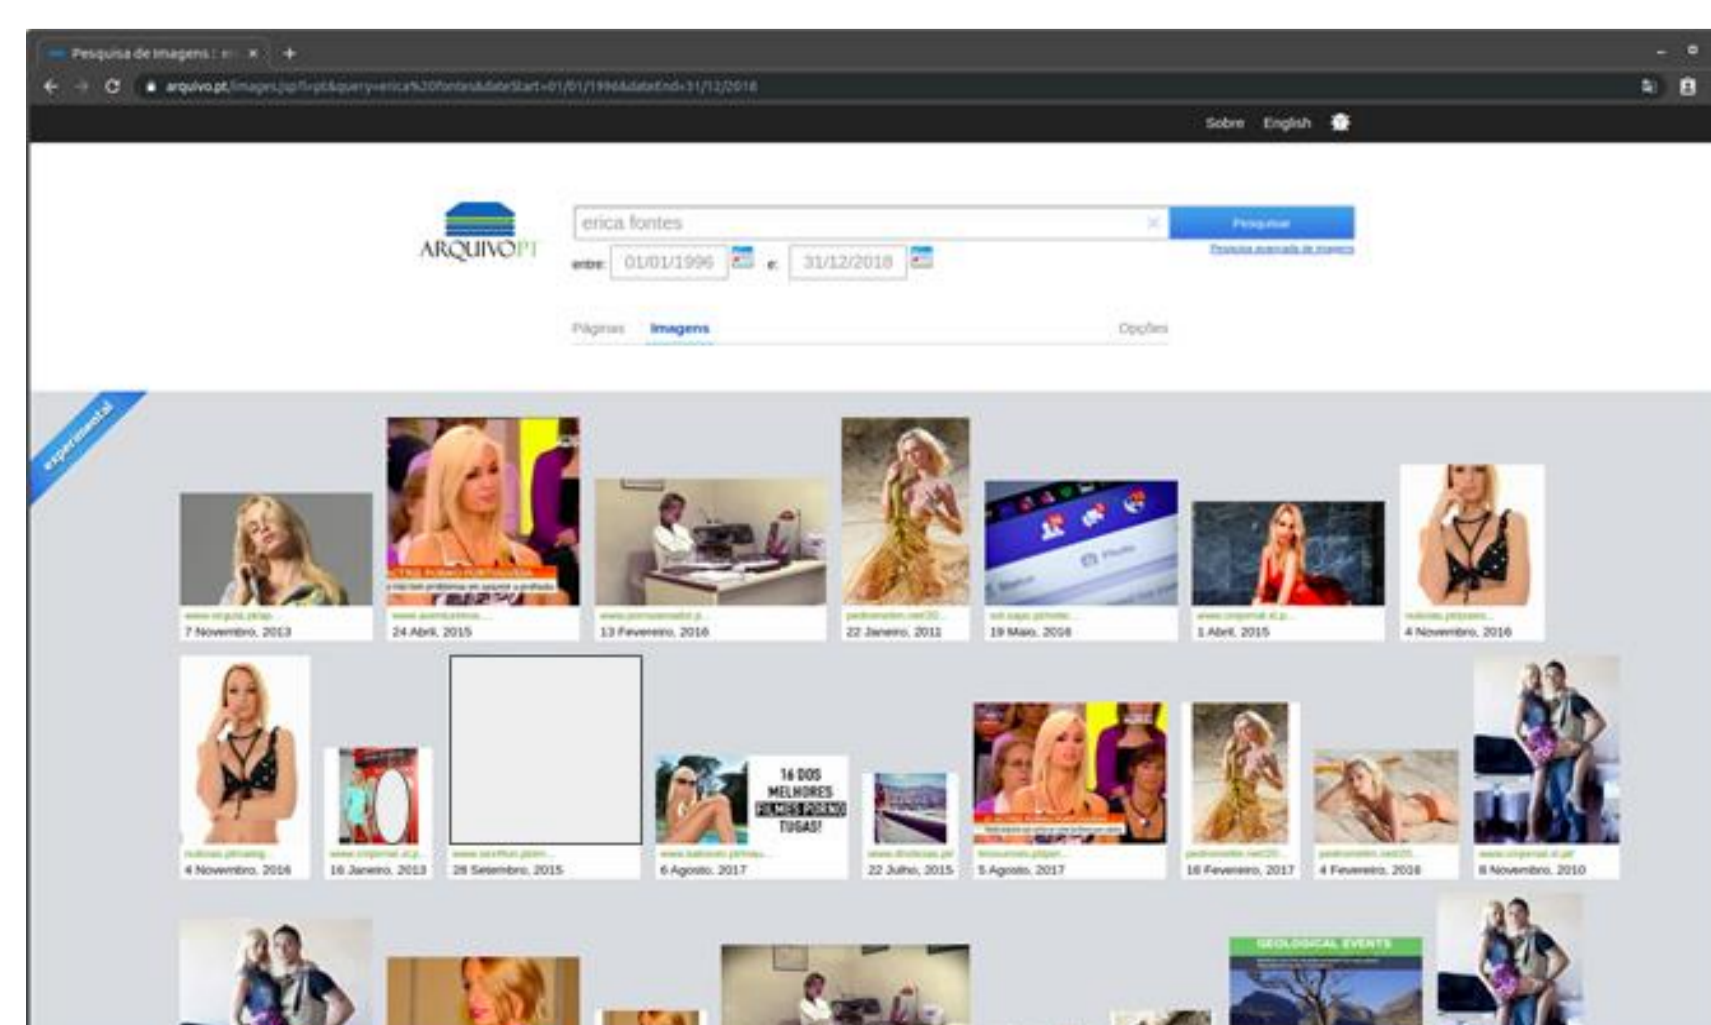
Pesquisa de Imagens : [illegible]

arquivo.pt/images.jsp?l=pt&query=erica%20fontes&dateStart=01/01/1996&dateEnd=31/12/2018

Sobre English

ARQUIVO.PT

erica fontes

Pesquisar

Pesquisa avançada de imagens

entre: 01/01/1996 e: 31/12/2018

Páginas Imagens Opções

experimental

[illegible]
7 Novembro, 2013

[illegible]
24 Abril, 2015

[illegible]
13 Fevereiro, 2016

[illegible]
22 Janeiro, 2011

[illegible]
19 Maio, 2016

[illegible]
1 Abril, 2015

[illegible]
4 Novembro, 2016

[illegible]
4 Novembro, 2016

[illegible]
16 Janeiro, 2013

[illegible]
28 Setembro, 2015

16 DOS MELHORES FILMES PORNO TUGAS!

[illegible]
6 Agosto, 2017

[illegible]
22 Julho, 2015

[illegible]
5 Agosto, 2017

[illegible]
16 Fevereiro, 2017

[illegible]
4 Fevereiro, 2018

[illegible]
8 Novembro, 2010

GEOLOGICAL EVENTS